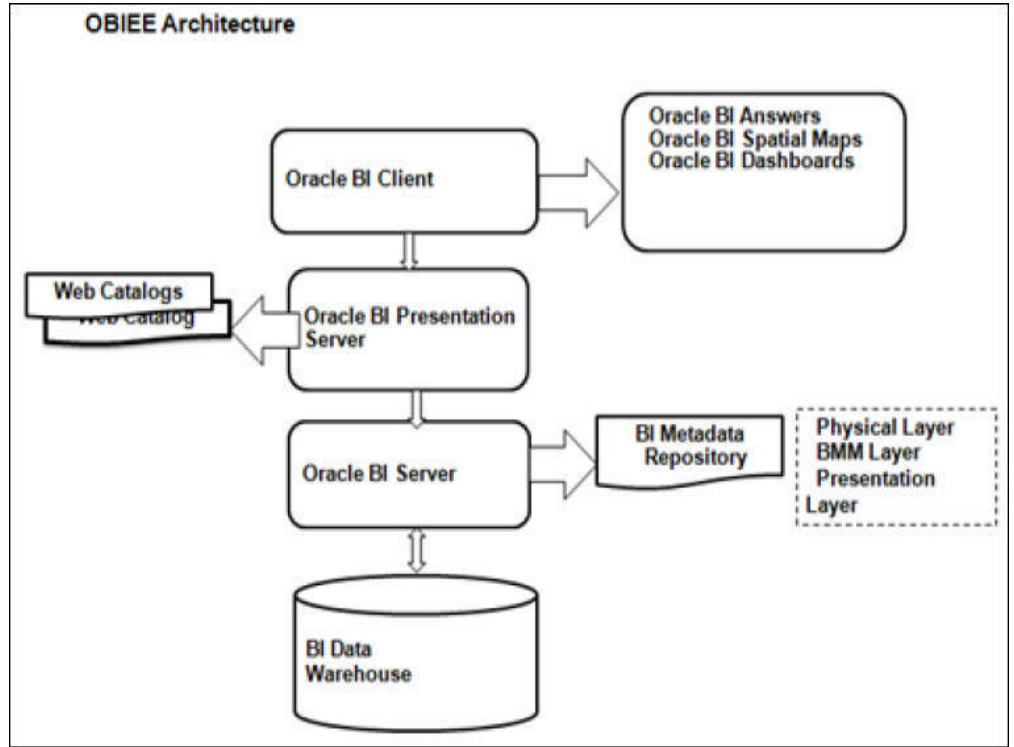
OBIEE Architecture

Oracle BI Client

Oracle BI Answers
Oracle BI Spatial Maps
Oracle BI Dashboards

Web Catalogs
Web Catalog

Oracle BI Presentation Server

Oracle BI Server

BI Metadata Repository

Physical Layer
BMM Layer
Presentation Layer

BI Data Warehouse